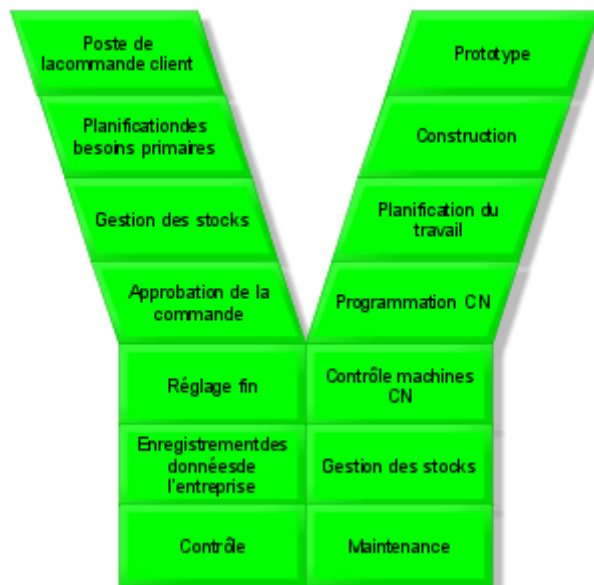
Poste de lacommande client

Planificationdes besoins primaires

Gestion des stocks

Approbation de la commande

Prototype

Construction

Planification du travail

Programmation CN

Réglage fin

Contrôle machines CN

Enregistrementdes donnéesde l'entreprise

Gestion des stocks

Contrôle

Maintenance